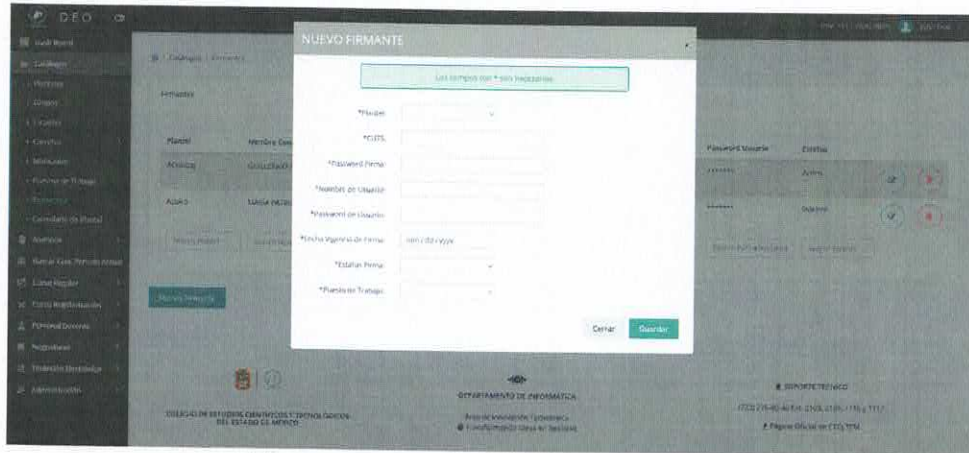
DEO

NUEVO FIRMANTE

Los campos con * son necesarios

*Plantel

*CURP

*Password Firma

*Nombre de Usuario

*Password de Usuario

*Fecha Vigencia de Firma: mm / dd / yyyy

*Estatus Firma

*Puesto de Trabajo

Cerrar

Guardar

Dashboard

Catálogos

Firmantes

Plantel

Password Usuario

Estatus

Activo

Inactivo

Nuevo Firmante

Personal Docente

Administración

DEPARTAMENTO DE INFORMÁTICA

COLEGIO DE ESTUDIOS CIENTÍFICOS Y TECNOLÓGICOS DEL ESTADO DE MÉXICO

SOPORTE TÉCNICO

Página Oficial de CECyTEM